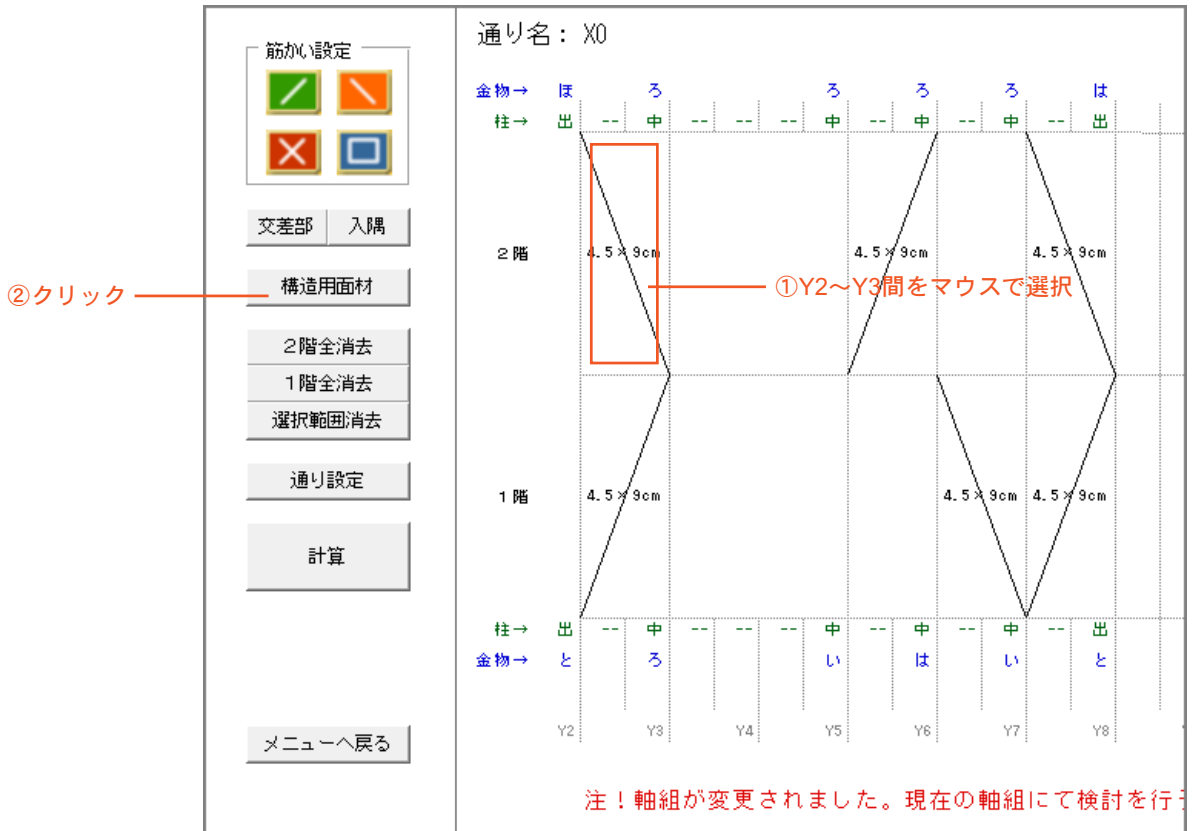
筋かい設定

交差部 入隅

②クリック

構造用面材

2階全消去
1階全消去
選択範囲消去

通り設定

計算

メニューへ戻る

通り名： X0

金物→ ほ ろ ろ ろ ろ は
柱→ 出 -- 中 -- -- -- 中 -- 中 -- 中 -- 出

2階 4.5×9cm 4.5×9cm 4.5×9cm

①Y2～Y3間をマウスで選択

1階 4.5×9cm 4.5×9cm 4.5×9cm

柱→ 出 -- 中 -- -- -- 中 -- 中 -- 中 -- 出
金物→ と ろ い は い と

Y2 Y3 Y4 Y5 Y6 Y7 Y8

注！軸組が変更されました。現在の軸組にて検討を行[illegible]